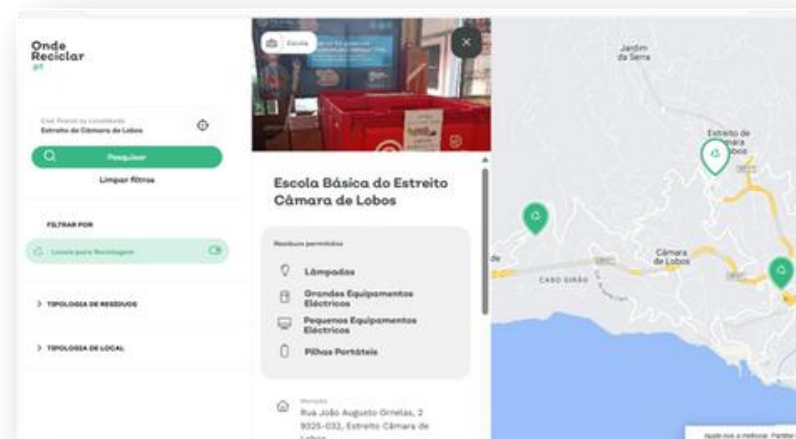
Onde
Reciclar
.pt

Cód. Postal ou Localidade
Estreito de Câmara de Lobos

Pesquisar

Limpar filtros

FILTRAR POR

Locais para Reciclagem

> TIPOLOGIA DE RESÍDUOS

> TIPOLOGIA DE LOCAL

Escola

Escola Básica do Estreito Câmara de Lobos

Resíduos permitidos

Lâmpadas

Grandes Equipamentos Eléctricos

Pequenos Equipamentos Eléctricos

Pilhas Portáteis

Morada
Rua João Augusto Ornelas, 2
9325-032, Estreito Câmara de Lobos

Jardim da Serra

Estreito de Câmara de Lobos

Câmara de Lobos

CABO GIRÃO

Ajude-nos a melhorar. Partilhe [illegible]